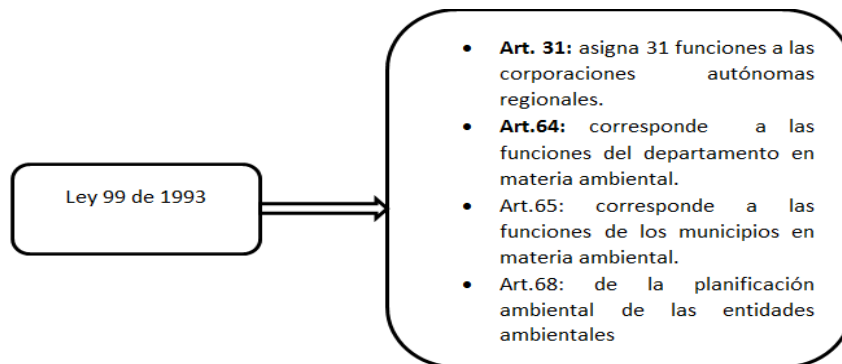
Ley 99 de 1993

- **Art. 31:** asigna 31 funciones a las corporaciones autónomas regionales.
- **Art.64:** corresponde a las funciones del departamento en materia ambiental.
- Art.65: corresponde a las funciones de los municipios en materia ambiental.
- Art.68: de la planificación ambiental de las entidades ambientales